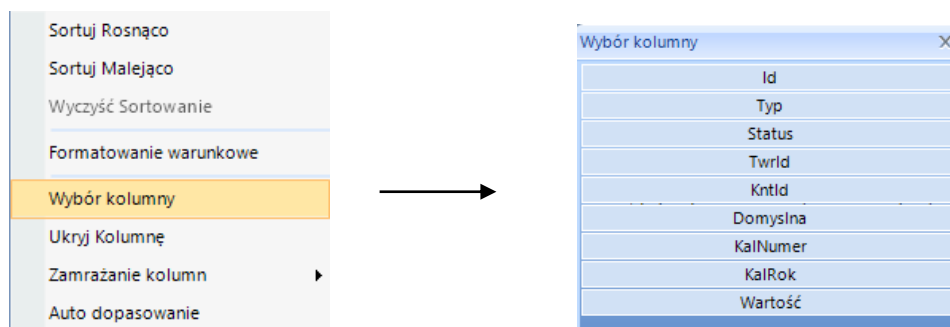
Sortuj Rosnąco
Sortuj Malejąco
Wyczyść Sortowanie
Formatowanie warunkowe
Wybór kolumny
Ukryj Kolumnę
Zamrażanie kolumn
Auto dopasowanie

Wybór kolumny
Id
Typ
Status
TwrId
KntId
Domyslna
KalNumer
KalRok
Wartość